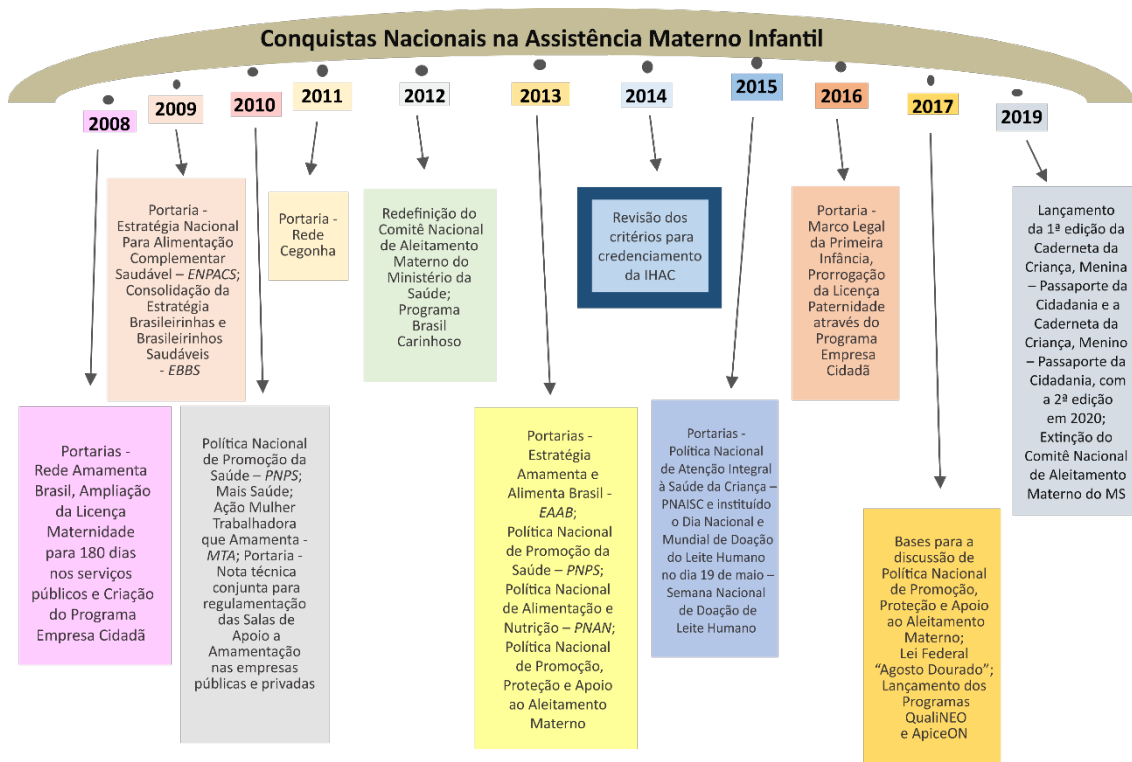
Conquistas Nacionais na Assistência Materno Infantil

2008

2009

2010

2011

2012

2013

2014

2015

2016

2017

2019

Portaria - Estratégia Nacional Para Alimentação Complementar Saudável – *ENPACS*; Consolidação da Estratégia Brasileirinhas e Brasileirinhos Saudáveis - *EBBS*

Portaria - Rede Cegonha

Redefinição do Comitê Nacional de Aleitamento Materno do Ministério da Saúde; Programa Brasil Carinhoso

Revisão dos critérios para credenciamento da IHAC

Portaria - Marco Legal da Primeira Infância, Prorrogação da Licença Paternidade através do Programa Empresa Cidadã

Lançamento da 1ª edição da Caderneta da Criança, Menina – Passaporte da Cidadania e a Caderneta da Criança, Menino – Passaporte da Cidadania, com a 2ª edição em 2020; Extinção do Comitê Nacional de Aleitamento Materno do MS

Portarias - Rede Amamenta Brasil, Ampliação da Licença Maternidade para 180 dias nos serviços públicos e Criação do Programa Empresa Cidadã

Política Nacional de Promoção da Saúde – *PNPS*; Mais Saúde; Ação Mulher Trabalhadora que Amamenta - *MTA*; Portaria - Nota técnica conjunta para regulamentação das Salas de Apoio a Amamentação nas empresas públicas e privadas

Portarias - Estratégia Amamenta e Alimenta Brasil - *EAAB*; Política Nacional de Promoção da Saúde – *PNPS*; Política Nacional de Alimentação e Nutrição – *PNAN*; Política Nacional de Promoção, Proteção e Apoio ao Aleitamento Materno

Portarias - Política Nacional de Atenção Integral à Saúde da Criança – PNAISC e instituído o Dia Nacional e Mundial de Doação do Leite Humano no dia 19 de maio – Semana Nacional de Doação de Leite Humano

Bases para a discussão de Política Nacional de Promoção, Proteção e Apoio ao Aleitamento Materno; Lei Federal "Agosto Dourado"; Lançamento dos Programas QualiNEO e ApiceON